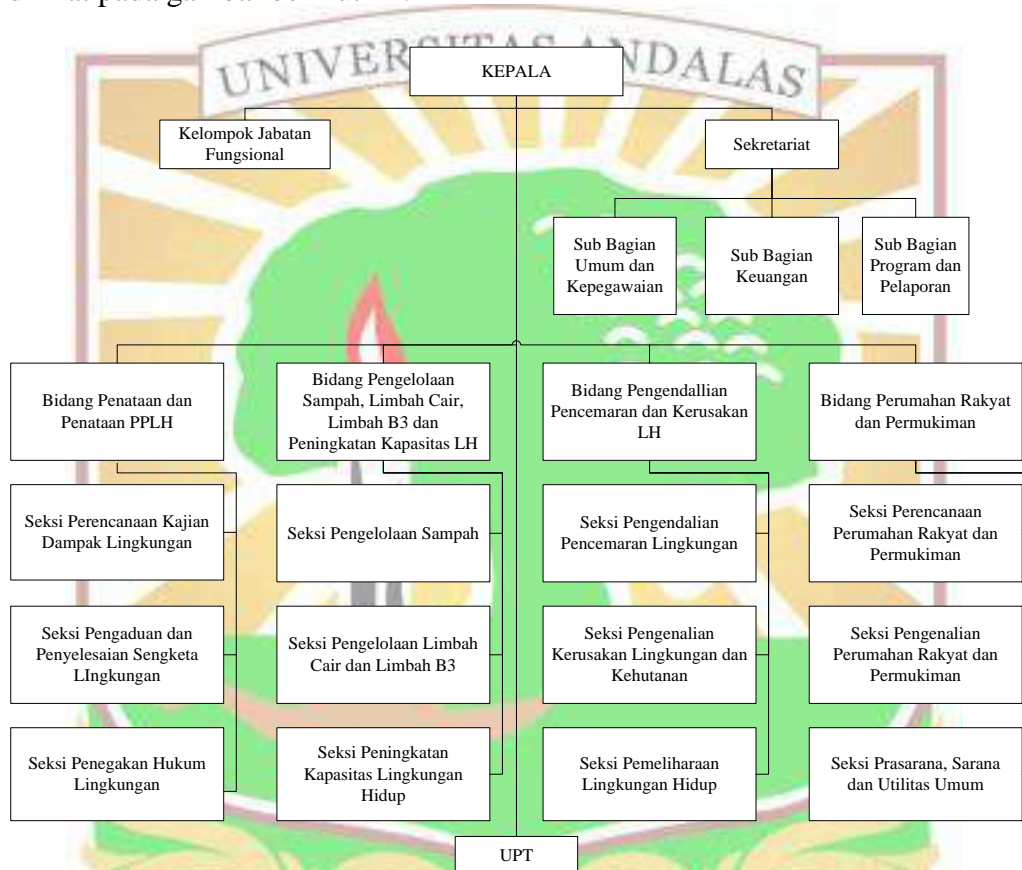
UNIVERSITAS ANDALAS

KEPALA

Kelompok Jabatan Fungsional

Sekretariat

Sub Bagian Umum dan Kepegawaian

Sub Bagian Keuangan

Sub Bagian Program dan Pelaporan

Bidang Penataan dan Penataan PPLH

Bidang Pengelolaan Sampah, Limbah Cair, Limbah B3 dan Peningkatan Kapasitas LH

Bidang Pengendallian Pencemaran dan Kerusakan LH

Bidang Perumahan Rakyat dan Permukiman

Seksi Perencanaan Kajian Dampak Lingkungan

Seksi Pengelolaan Sampah

Seksi Pengendalian Pencemaran Lingkungan

Seksi Perencanaan Perumahan Rakyat dan Permukiman

Seksi Pengaduan dan Penyelesaian Sengketa LIngkungan

Seksi Pengelolaan Limbah Cair dan Limbah B3

Seksi Pengenalian Kerusakan Lingkungan dan Kehutanan

Seksi Pengenalian Perumahan Rakyat dan Permukiman

Seksi Penegakan Hukum Lingkungan

Seksi Peningkatan Kapasitas Lingkungan Hidup

Seksi Pemeliharaan Lingkungan Hidup

Seksi Prasarana, Sarana dan Utilitas Umum

UPT